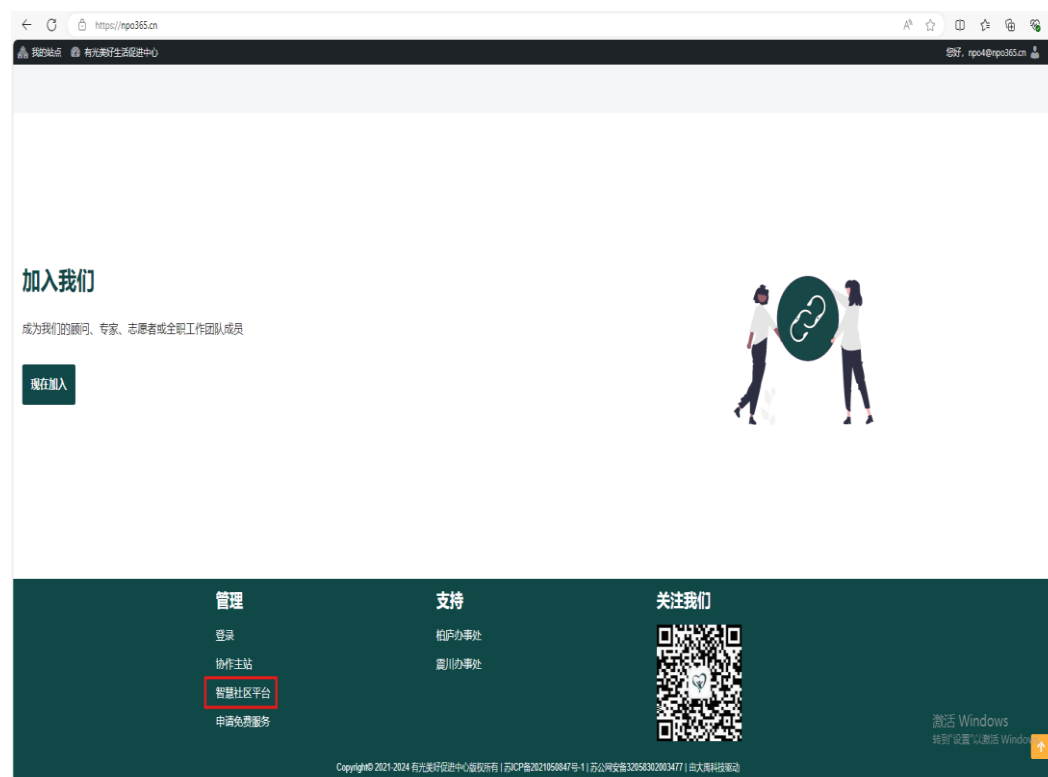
https://npo365.cn

我的站点 有光美好生活促进中心

您好，npo4@npo365.cn

加入我们

成为我们的顾问、专家、志愿者或全职工作团队成员

现在加入

管理

登录

协作主站

智慧社区平台

申请免费服务

支持

柏庐办事处

震川办事处

关注我们

激活 Windows
转到"设置"以激活 Windo

Copyright© 2021-2024 有光美好促进中心版权所有 | 苏ICP备2021050847号-1 | 苏公网安备32058302003477 | 由大禹科技驱动